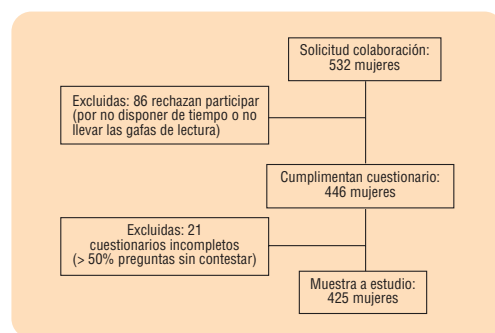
Solicitud colaboración:
532 mujeres

Excluidas: 86 rechazan participar
(por no disponer de tiempo o no
llevar las gafas de lectura)

Cumplimentan cuestionario:
446 mujeres

Excluidas: 21
cuestionarios incompletos
(> 50% preguntas sin contestar)

Muestra a estudio:
425 mujeres